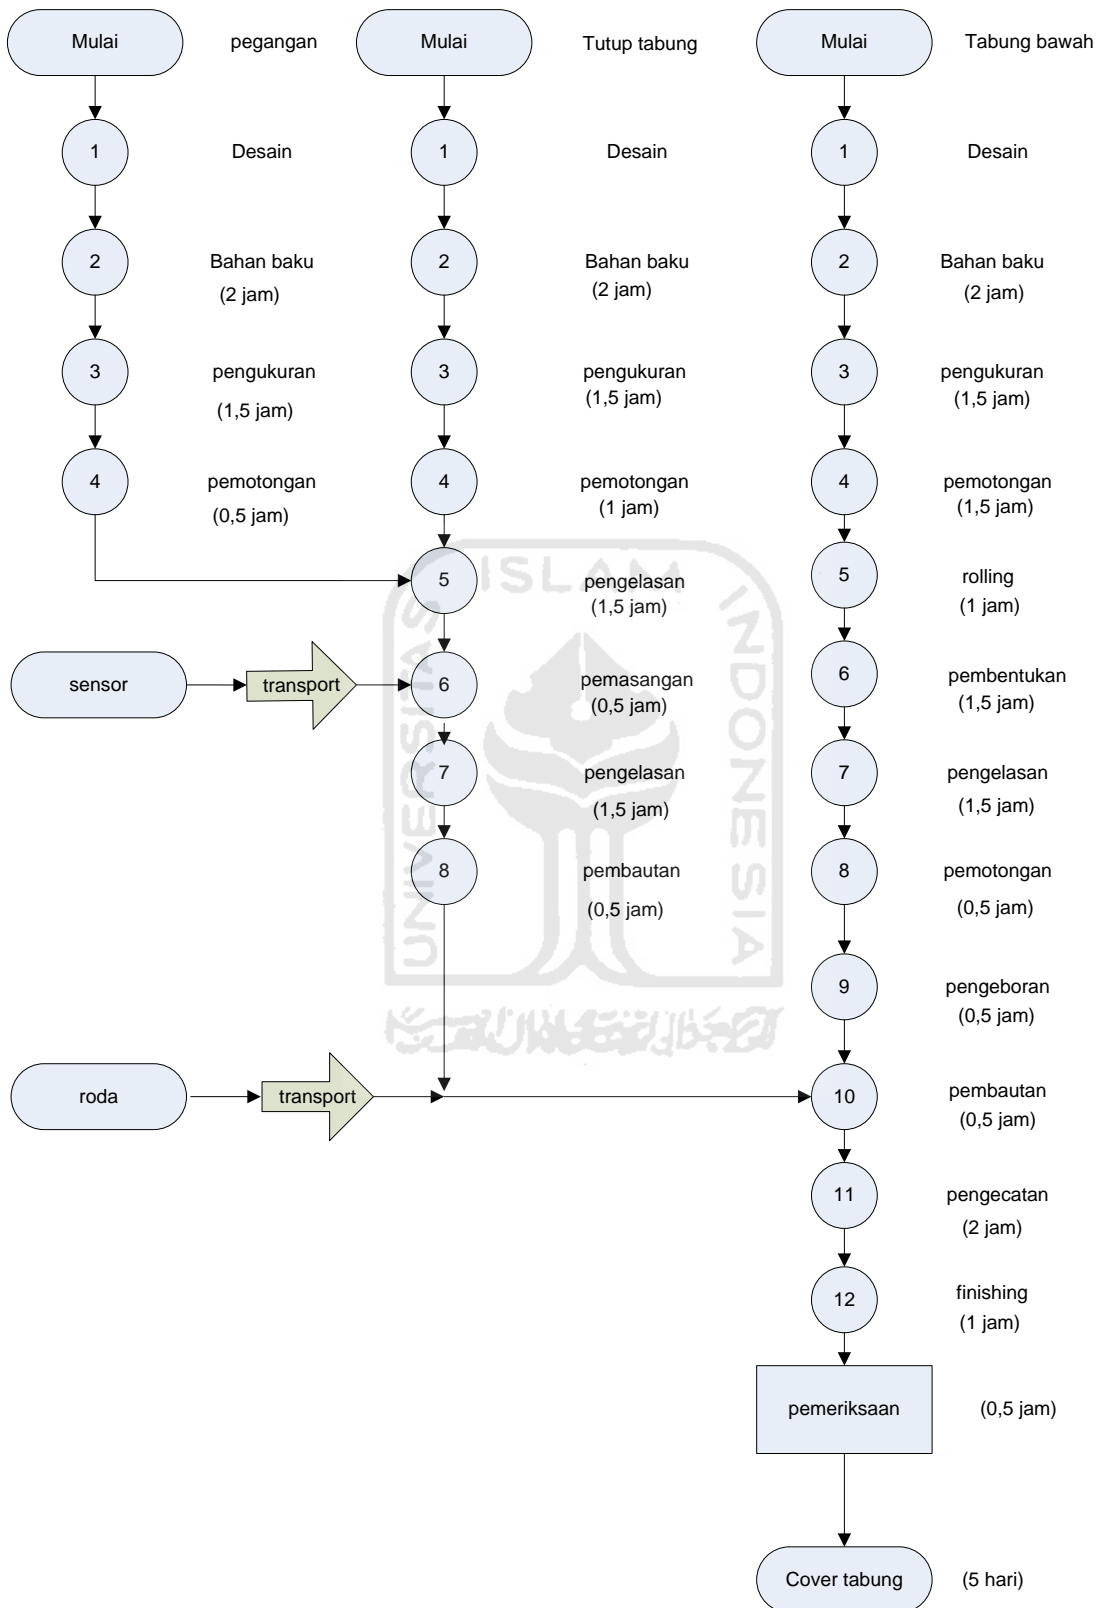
Mulai pegangan
1 Desain
2 Bahan baku (2 jam)
3 pengukuran (1,5 jam)
4 pemotongan (0,5 jam)

Mulai Tutup tabung
1 Desain
2 Bahan baku (2 jam)
3 pengukuran (1,5 jam)
4 pemotongan (1 jam)
5 pengelasan (1,5 jam)
sensor transport
6 pemasangan (0,5 jam)
7 pengelasan (1,5 jam)
8 pembautan (0,5 jam)

Mulai Tabung bawah
1 Desain
2 Bahan baku (2 jam)
3 pengukuran (1,5 jam)
4 pemotongan (1,5 jam)
5 rolling (1 jam)
6 pembentukan (1,5 jam)
7 pengelasan (1,5 jam)
8 pemotongan (0,5 jam)
9 pengeboran (0,5 jam)
roda transport
10 pembautan (0,5 jam)
11 pengecatan (2 jam)
12 finishing (1 jam)
pemeriksaan (0,5 jam)
Cover tabung (5 hari)

ISLAM UNIVERSITAS INDONESIA